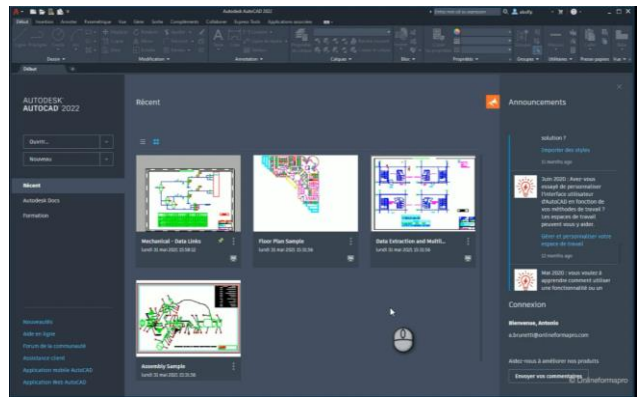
Autodesk AutoCAD 2022

Début

AUTODESK
AUTOCAD 2022

Ouvrir...

Nouveau

Récent

Autodesk Docs

Formation

Nouveautés

Aide en ligne

Forum de la communauté

Assistance client

Application mobile AutoCAD

Application Web AutoCAD

Récent

Mechanical - Data Links
lundi 31 mai 2021 10:58:32

Floor Plan Sample
lundi 31 mai 2021 10:58:06

Data Extraction and Multil...
lundi 31 mai 2021 10:58:06

Assembly Sample
lundi 31 mai 2021 10:58:06

Announcements

solution ?

Importer des styles

11 months ago

Juin 2020 : Avez-vous essayé de personnaliser l'interface utilisateur d'AutoCAD en fonction de vos méthodes de travail ? Les espaces de travail peuvent vous y aider.

Sélet et personnaliser votre espace de travail

12 months ago

Mai 2020 : Vous voulez à apprendre comment utiliser une fonctionnalité ou un

Connexion

Bienvenue, Antonio

a.brunetti@orinformapro.com

Aidez-nous à améliorer nos produits

Envoyer vos commentaires

© Orinformapro